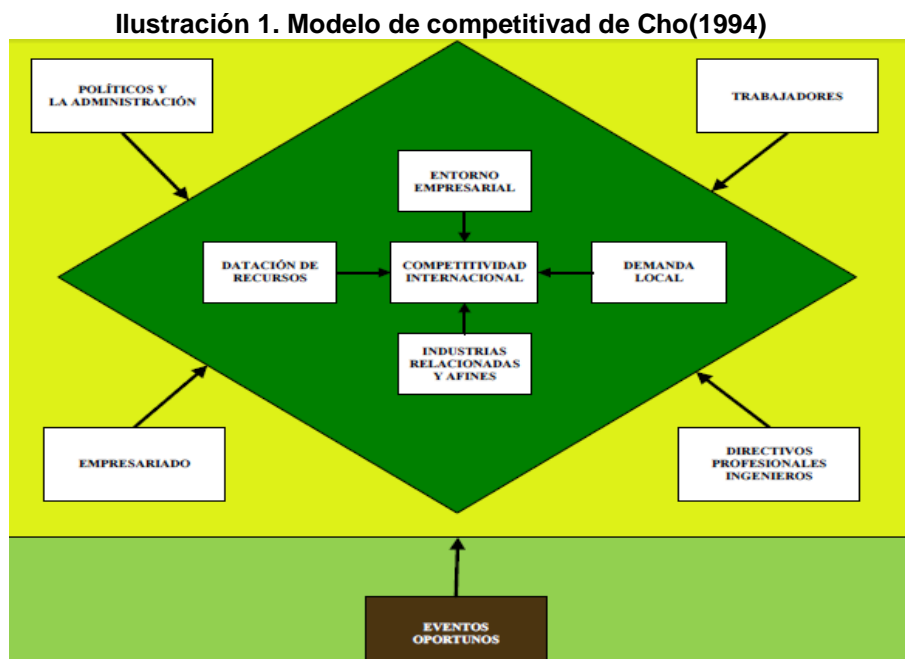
Ilustración 1. Modelo de competitivad de Cho(1994)

POLÍTICOS Y LA ADMINISTRACIÓN

TRABAJADORES

ENTORNO EMPRESARIAL

DATACIÓN DE RECURSOS

COMPETITIVIDAD INTERNACIONAL

DEMANDA LOCAL

INDUSTRIAS RELACIONADAS Y AFINES

EMPRESARIADO

DIRECTIVOS PROFESIONALES INGENIEROS

EVENTOS OPORTUNOS